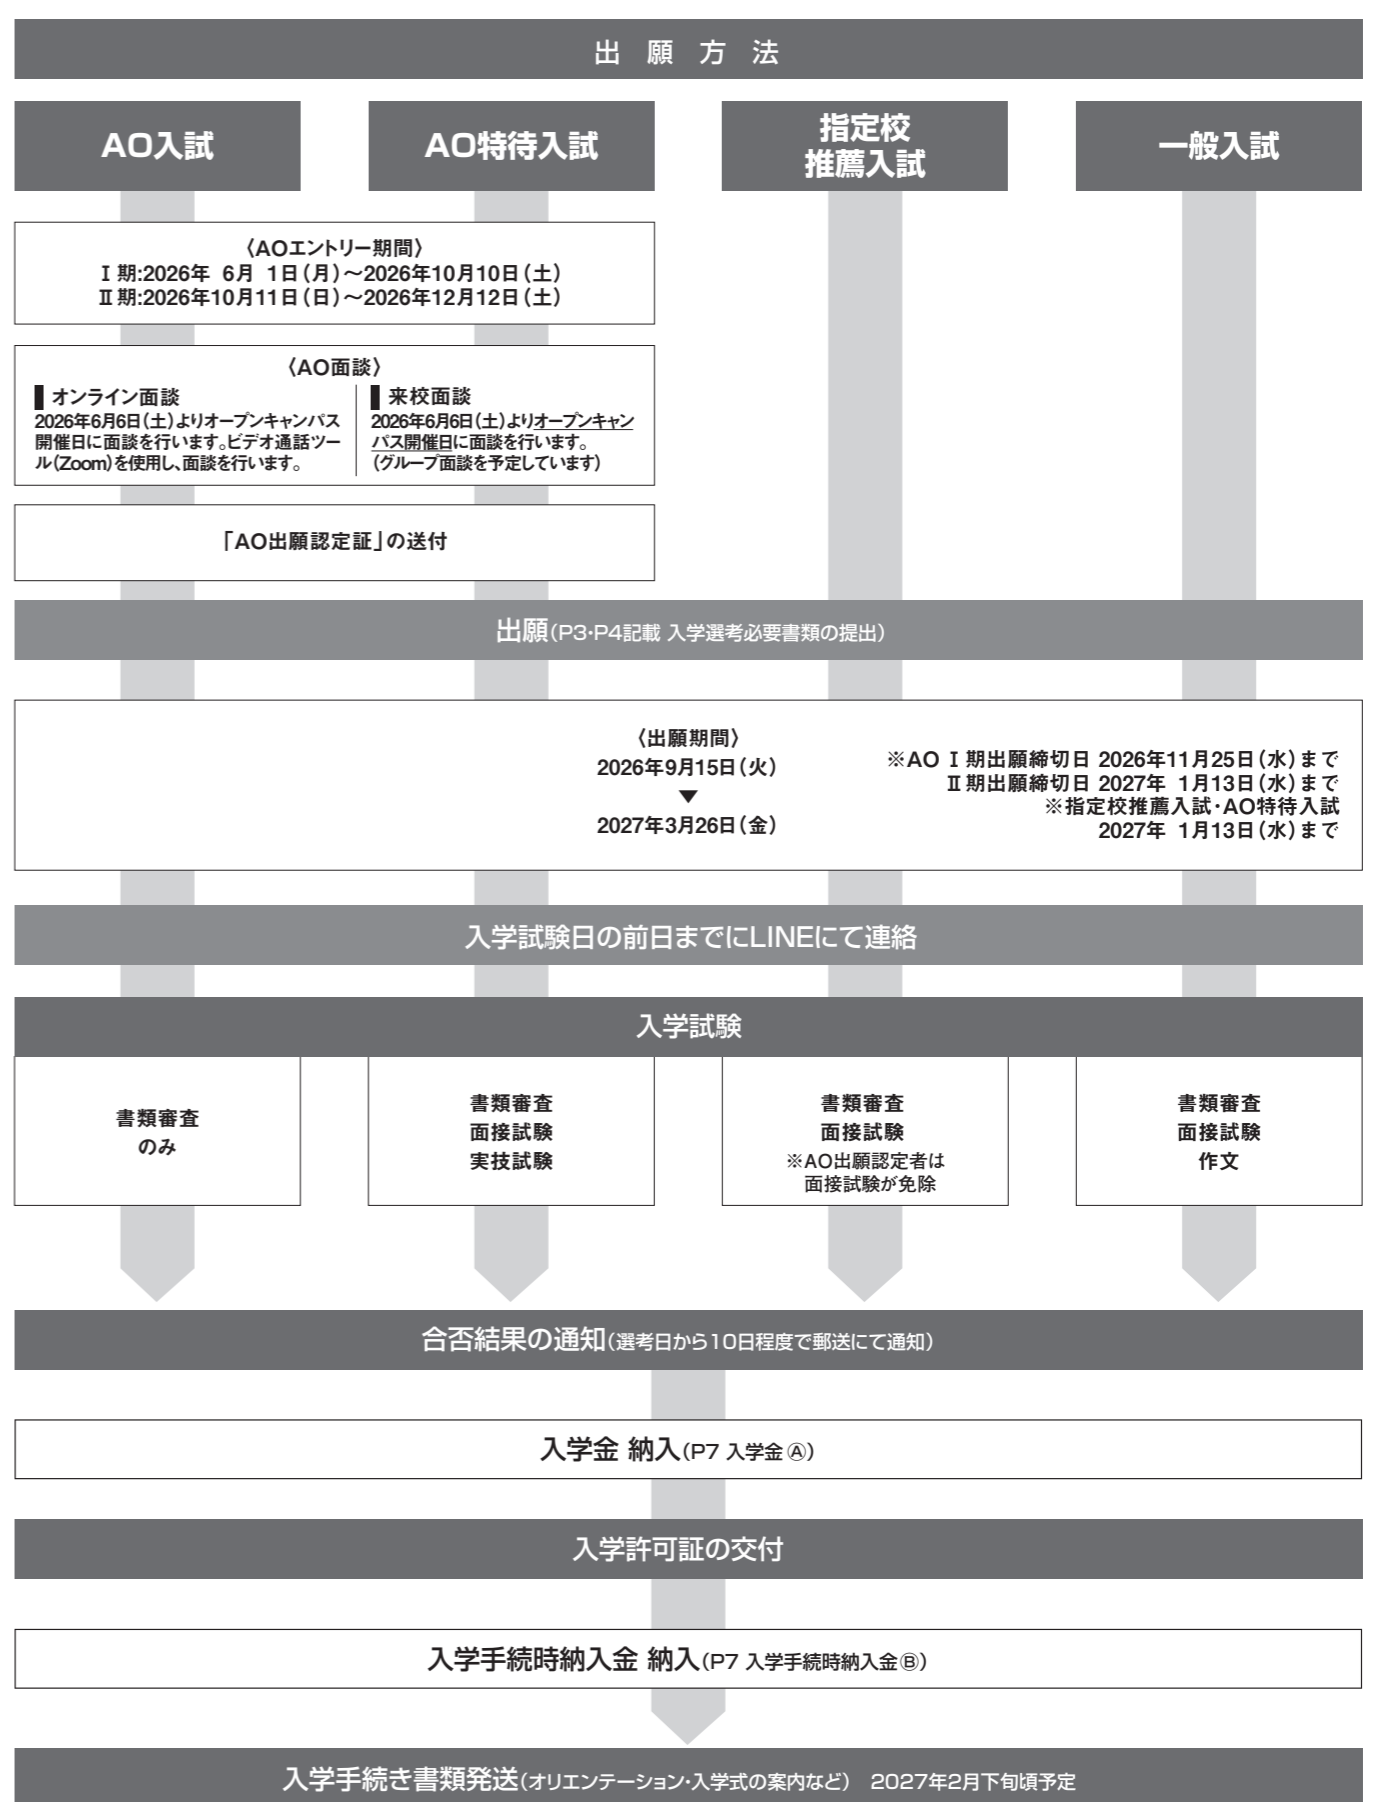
出 願 方 法

AO入試

AO特待入試

指定校推薦入試

一般入試

〈AOエントリー期間〉
Ⅰ期:2026年 6月 1日（月）～2026年10月10日（土）
Ⅱ期:2026年10月11日（日）～2026年12月12日（土）

〈AO面談〉

オンライン面談
2026年6月6日（土）よりオープンキャンパス開催日に面談を行います。ビデオ通話ツール(Zoom)を使用し、面談を行います。

来校面談
2026年6月6日（土）よりオープンキャンパス開催日に面談を行います。（グループ面談を予定しています）

「AO出願認定証」の送付

出願(P3・P4記載 入学選考必要書類の提出)

〈出願期間〉
2026年9月15日（火）
▼
2027年3月26日（金）

※AO Ⅰ期出願締切日 2026年11月25日（水）まで
Ⅱ期出願締切日 2027年 1月13日（水）まで
※指定校推薦入試・AO特待入試
2027年 1月13日（水）まで

入学試験日の前日までにLINEにて連絡

入学試験

書類審査
のみ

書類審査
面接試験
実技試験

書類審査
面接試験
※AO出願認定者は
面接試験が免除

書類審査
面接試験
作文

合否結果の通知(選考日から10日程度で郵送にて通知)

入学金 納入(P7 入学金Ⓐ)

入学許可証の交付

入学手続時納入金 納入(P7 入学手続時納入金Ⓑ)

入学手続き書類発送(オリエンテーション・入学式の案内など) 2027年2月下旬頃予定